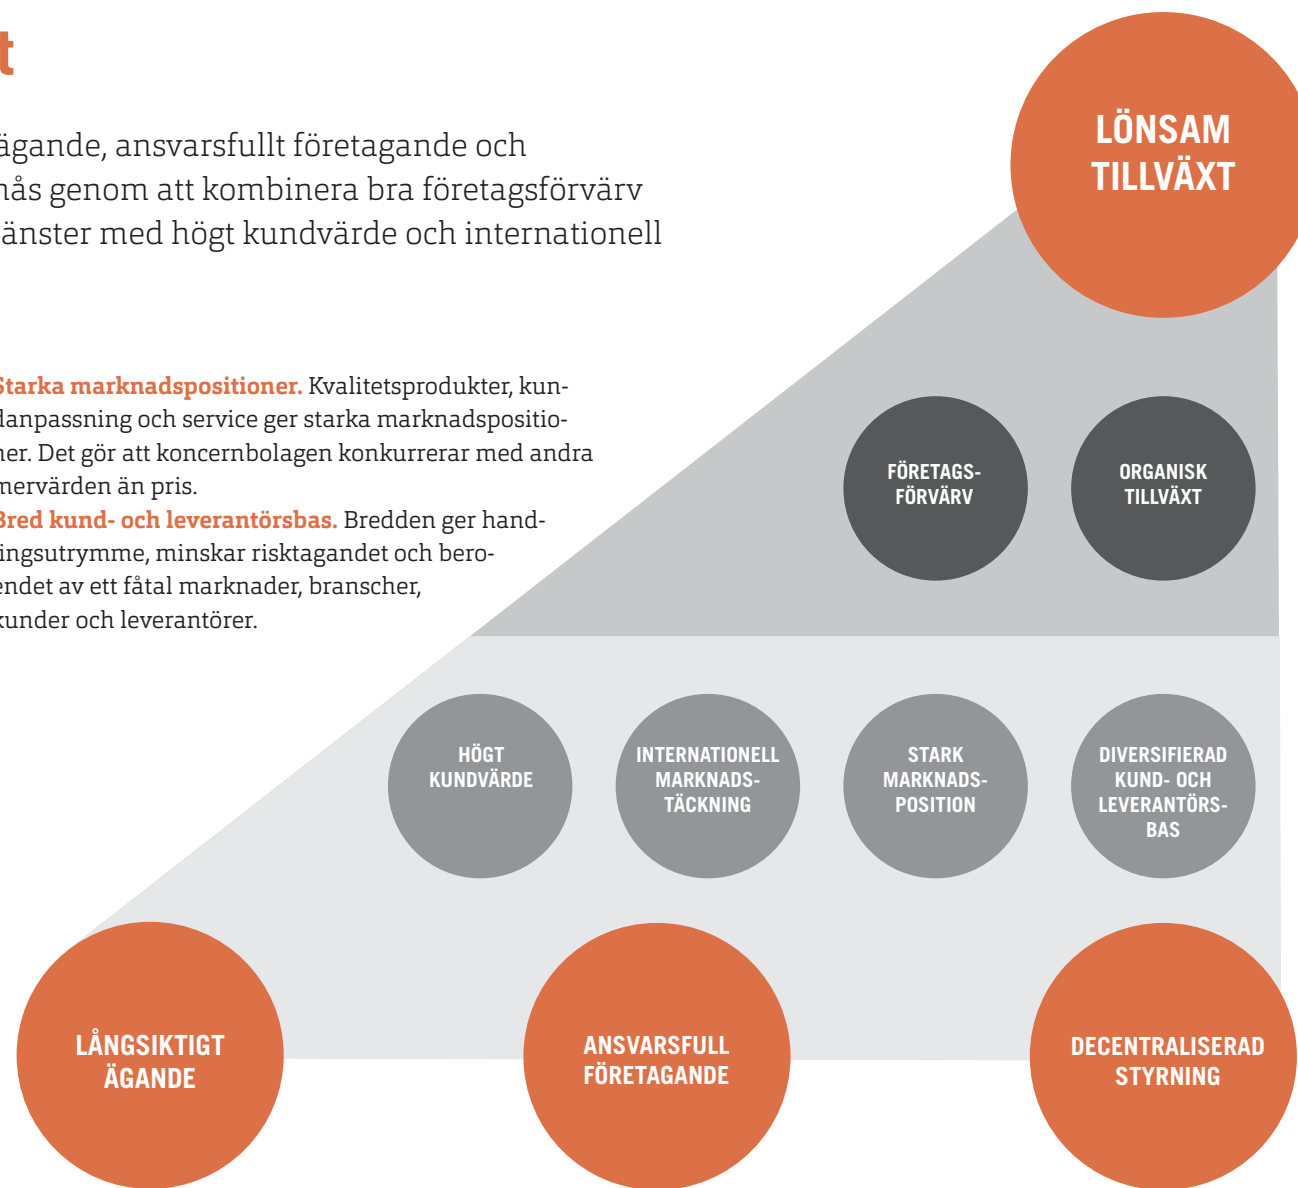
t

ägande, ansvarsfullt företagande och nås genom att kombinera bra företagsförvärv änster med högt kundvärde och internationell

Starka marknadspositioner. Kvalitetsprodukter, kundanpassning och service ger starka marknadspositioner. Det gör att koncernbolagen konkurrerar med andra mervärden än pris.
Bred kund- och leverantörsbas. Bredden ger handingsutrymme, minskar risktagandet och beroendet av ett fåtal marknader, branscher, kunder och leverantörer.

LÖNSAM TILLVÄXT

FÖRETAGS-FÖRVÄRV

ORGANISK TILLVÄXT

HÖGT KUNDVÄRDE

INTERNATIONELL MARKNADS-TÄCKNING

STARK MARKNADS-POSITION

DIVERSIFIERAD KUND- OCH LEVERANTÖRS-BAS

LÅNGSIKTIGT ÄGANDE

ANSVARSFULL FÖRETAGANDE

DECENTRALISERAD STYRNING